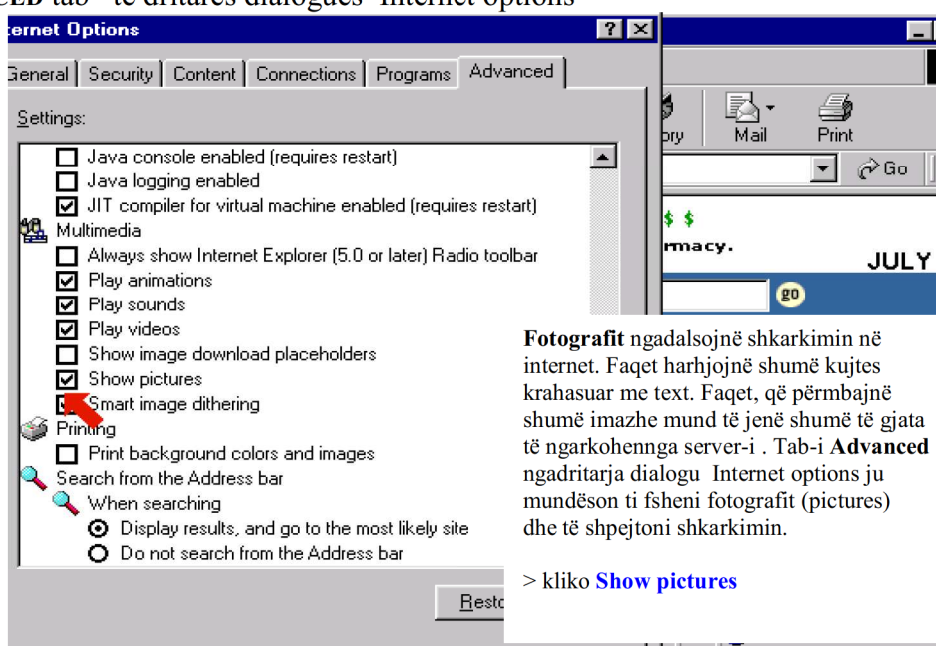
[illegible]ED tab" te dritares dialogues "Internet options"

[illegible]ernet Options

General | Security | Content | Connections | Programs | Advanced

Settings:

Java console enabled (requires restart)
Java logging enabled
JIT compiler for virtual machine enabled (requires restart)
Multimedia
Always show Internet Explorer (5.0 or later) Radio toolbar
Play animations
Play sounds
Play videos
Show image download placeholders
Show pictures
Smart image dithering
Printing
Print background colors and images
Search from the Address bar
When searching
Display results, and go to the most likely site
Do not search from the Address bar

Resto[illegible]

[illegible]ory Mail Print

Go

$ $
rmacy.

JULY

go

**Fotografit** ngadalsojnë shkarkimin në internet. Faqet harhjojnë shumë kujtes krahasuar me text. Faqet, që përmbajnë shumë imazhe mund të jenë shumë të gjata të ngarkohennga server-i . Tab-i **Advanced** ngadritarja dialogu Internet options ju mundëson ti fsheni fotografit (pictures) dhe të shpejtoni shkarkimin.

> kliko **Show pictures**